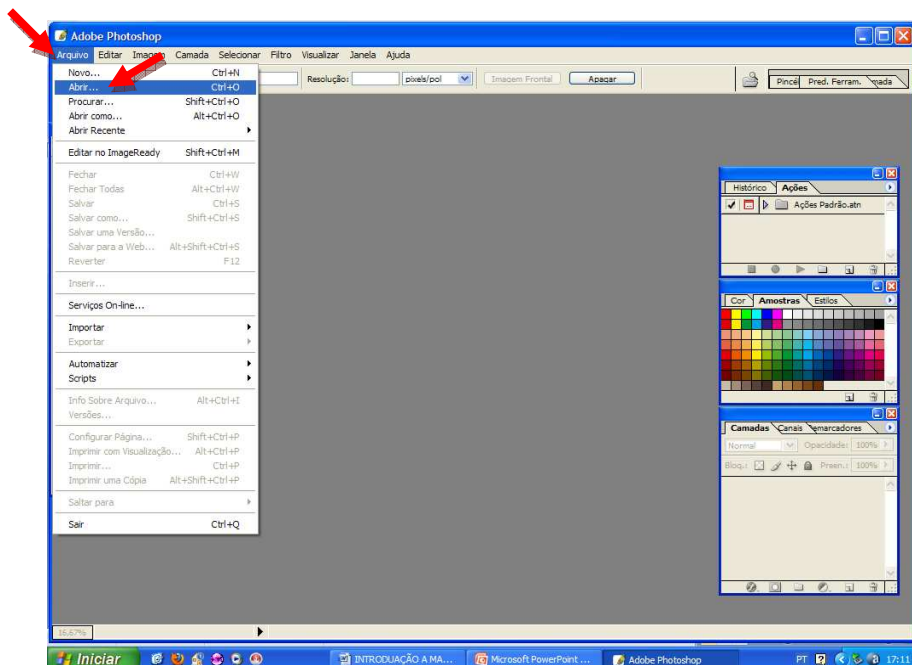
Adobe Photoshop

Arquivo Editar Imagem Camada Selecionar Filtro Visualizar Janela Ajuda

Resolução: pixels/pol Imagem Frontal Apagar

Pincé Pred. Ferram. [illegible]mada

Novo... Ctrl+N
Abrir... Ctrl+O
Procurar... Shift+Ctrl+O
Abrir como... Alt+Ctrl+O
Abrir Recente

Editar no ImageReady Shift+Ctrl+M

Fechar Ctrl+W
Fechar Todas Alt+Ctrl+W
Salvar Ctrl+S
Salvar como... Shift+Ctrl+S
Salvar uma Versão...
Salvar para a Web... Alt+Shift+Ctrl+S
Reverter F12

Inserir...

Serviços On-line...

Importar
Exportar

Automatizar
Scripts

Info Sobre Arquivo... Alt+Ctrl+I
Versões...

Configurar Página... Shift+Ctrl+P
Imprimir com Visualização... Alt+Ctrl+P
Imprimir... Ctrl+P
Imprimir uma Cópia Alt+Shift+Ctrl+P

Saltar para

Sair Ctrl+Q

Histórico Ações
Ações Padrão.atn

Cor Amostras Estilos

Camadas Canais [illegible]marcadores
Normal Opacidade: 100%
Bloq.: Preen.: 100%

16,67%

Iniciar INTRODUÇÃO A MA... Microsoft PowerPoint ... Adobe Photoshop PT 17:11